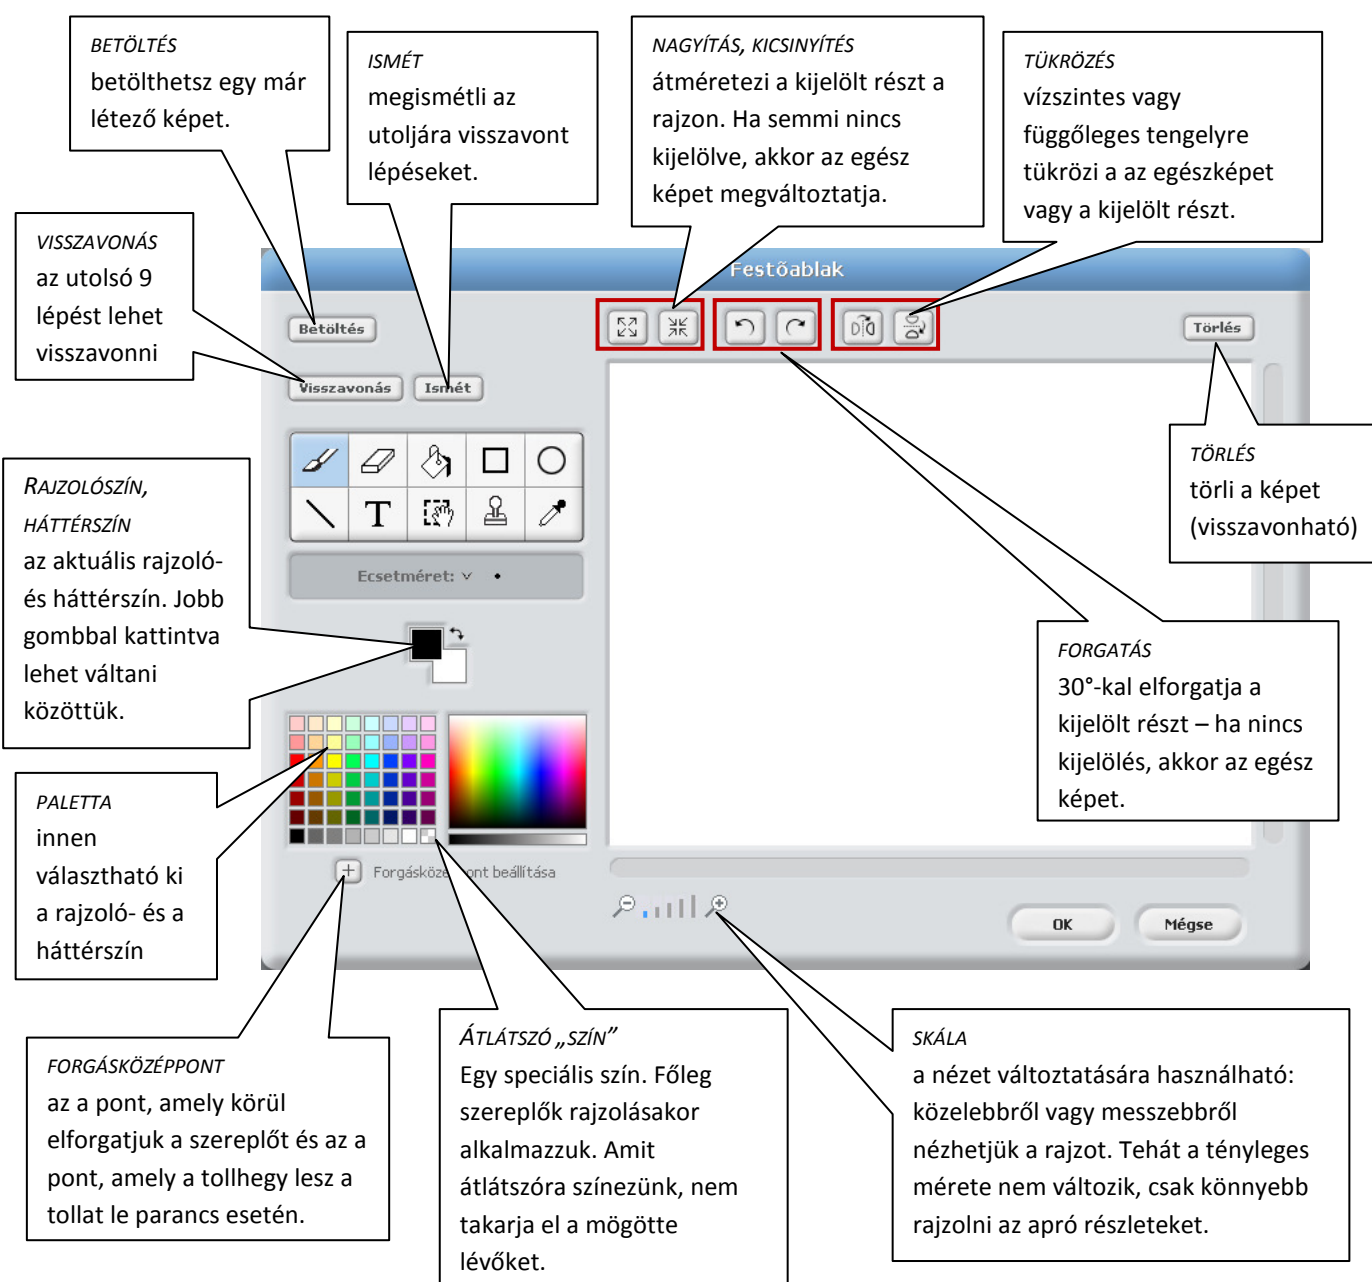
BETÖLTÉS
betölthetsz egy már létező képet.

ISMÉT
megismétli az utoljára visszavont lépéseket.

NAGYÍTÁS, KICSINYÍTÉS
átméretezi a kijelölt részt a rajzon. Ha semmi nincs kijelölve, akkor az egész képet megváltoztatja.

TÜKRÖZÉS
vízszintes vagy függőleges tengelyre tükrözi a az egészképet vagy a kijelölt részt.

VISSZAVONÁS
az utolsó 9 lépést lehet visszavonni

Festőablak

Betöltés

Visszavonás

Ismét

Törlés

TÖRLÉS
törli a képet (visszavonható)

RAJZOLÓSZÍN, HÁTTÉRSZÍN
az aktuális rajzoló- és háttérszín. Jobb gombbal kattintva lehet váltani közöttük.

Ecsetméret:

FORGATÁS
30°-kal elforgatja a kijelölt részt – ha nincs kijelölés, akkor az egész képet.

PALETTA
innen választható ki a rajzoló- és a háttérszín

Forgásközéppont beállítása

OK

Mégse

FORGÁSKÖZÉPPONT
az a pont, amely körül elforgatjuk a szereplőt és az a pont, amely a tollhegy lesz a tollat le parancs esetén.

ÁTLÁTSZÓ „SZÍN”
Egy speciális szín. Főleg szereplők rajzolásakor alkalmazzuk. Amit átlátszóra színezünk, nem takarja el a mögötte lévőket.

SKÁLA
a nézet változtatására használható: közelebbről vagy messzebbről nézhetjük a rajzot. Tehát a tényleges mérete nem változik, csak könnyebb rajzolni az apró részleteket.